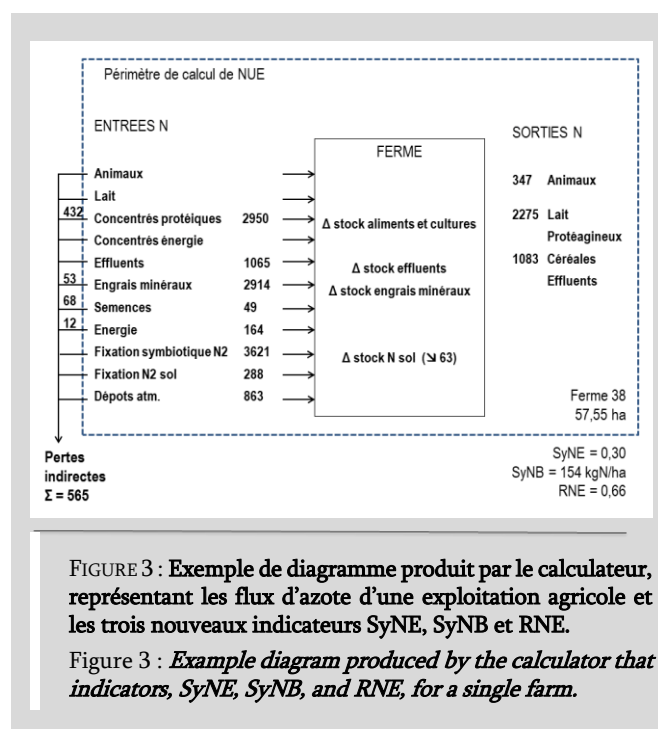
Périmètre de calcul de NUE

ENTREES N

Animaux
Lait
432 Concentrés protéiques 2950
Concentrés énergie
Effluents 1065
53 Engrais minéraux 2914
68 Semences 49
12 Energie 164
Fixation symbiotique N2 3621
Fixation N2 sol 288
Dépots atm. 863

FERME

Δ stock aliments et cultures

Δ stock effluents
Δ stock engrais minéraux

Δ stock N sol (↘ 63)

SORTIES N

347 Animaux
2275 Lait
Protéagineux
1083 Céréales
Effluents

Ferme 38
57,55 ha

Pertes indirectes
Σ = 565

SyNE = 0,30
SyNB = 154 kgN/ha
RNE = 0,66

FIGURE 3 : Exemple de diagramme produit par le calculateur, représentant les flux d'azote d'une exploitation agricole et les trois nouveaux indicateurs SyNE, SyNB et RNE.

Figure 3 : Example diagram produced by the calculator that indicators, SyNE, SyNB, and RNE, for a single farm.